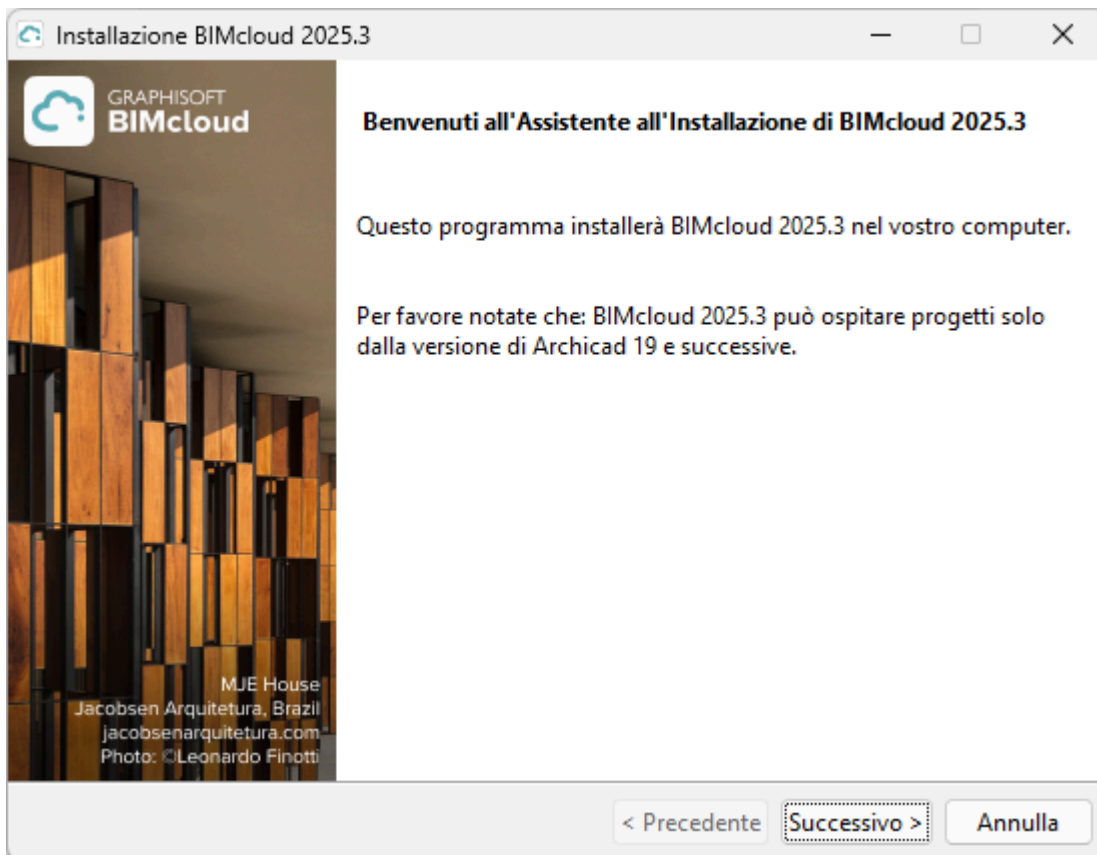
Installazione BIMcloud 2025.3

GRAPHISOFT
BIMcloud

Benvenuti all'Assistente all'Installazione di BIMcloud 2025.3

Questo programma installerà BIMcloud 2025.3 nel vostro computer.

Per favore notate che: BIMcloud 2025.3 può ospitare progetti solo dalla versione di Archicad 19 e successive.

MJE House
Jacobsen Arquitetura, Brazil
jacobsenarquitetura.com
Photo: ©Leonardo Finotti

< Precedente
Successivo >
Annulla